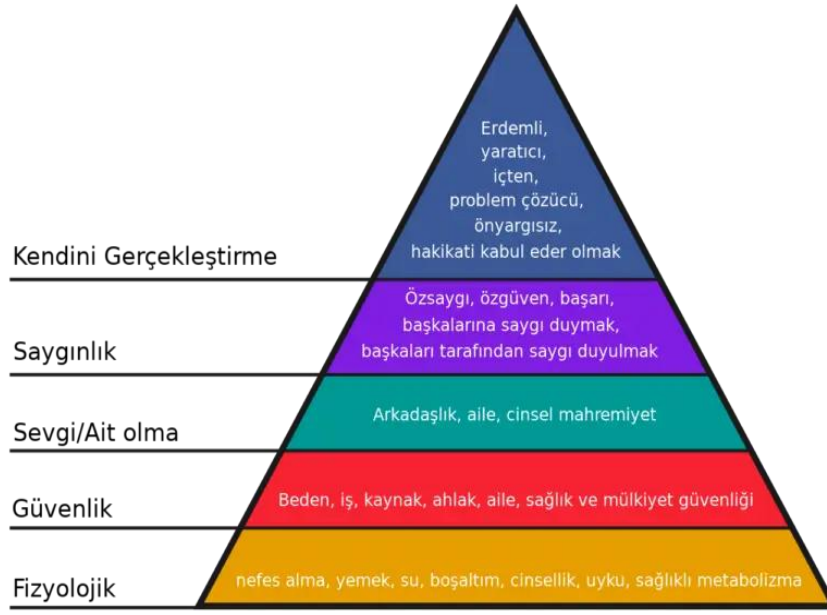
Erdemli,
yaratıcı,
içten,
problem çözücü,
önyargısız,
hakikati kabul eder olmak

Kendini Gerçekleştirme

Özsaygı, özgüven, başarı,
başkalarına saygı duymak,
başkaları tarafından saygı duyulmak

Saygınlık

Arkadaşlık, aile, cinsel mahremiyet

Sevgi/Ait olma

Beden, iş, kaynak, ahlak, aile, sağlık ve mülkiyet güvenliği

Güvenlik

nefes alma, yemek, su, boşaltım, cinsellik, uyku, sağlıklı metabolizma

Fizyolojik